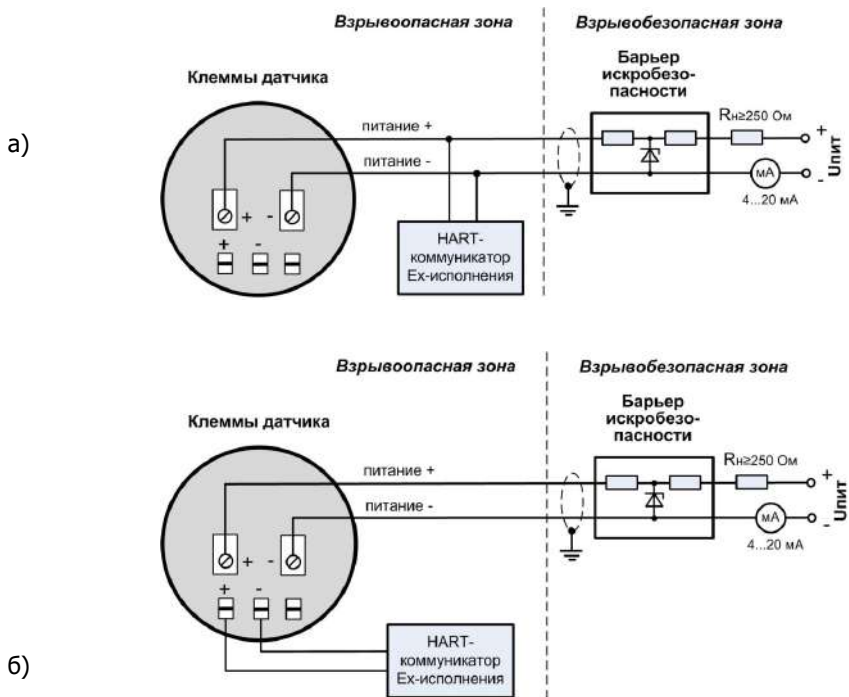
Взрывоопасная зона

Взрывобезопасная зона

Барьер искробезопасности

Клеммы датчика

а)

питание +

питание -

Rн≥250 Ом

+

Uпит

-

мА

4...20 мА

+ -

+ -

HART-коммуникатор Ex-исполнения

Взрывоопасная зона

Взрывобезопасная зона

Барьер искробезопасности

Клеммы датчика

питание +

питание -

Rн≥250 Ом

+

Uпит

-

мА

4...20 мА

+ -

+ -

HART-коммуникатор Ex-исполнения

б)